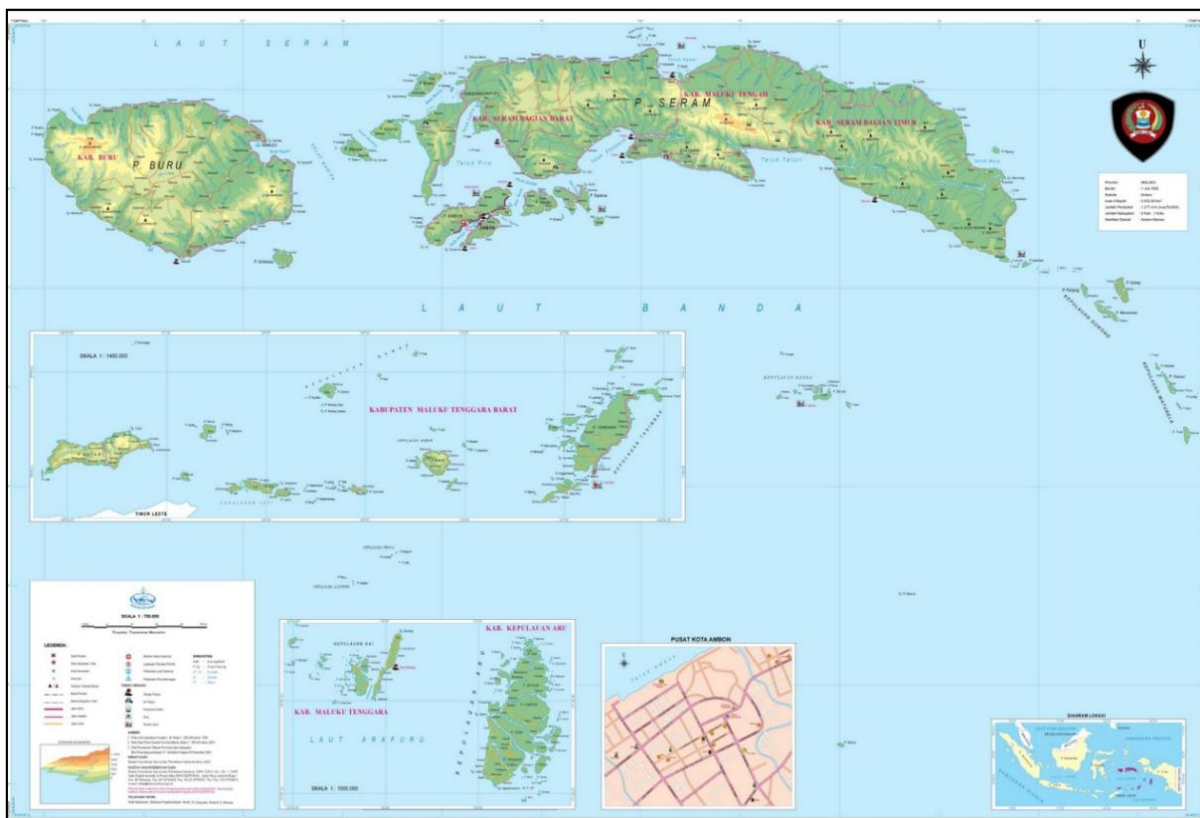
L A U T S E R A M

U

KAB. BURU

P. BURU

KAB. SERAM BAGIAN BARAT

P. SERAM

KAB. MALUKU TENGAH

KAB. SERAM BAGIAN TIMUR

Teluk Piru

Teluk Taluti

L A U T B A N D A

SKALA 1 : 1.600.000

KABUPATEN MALUKU TENGGARA BARAT

TIMOR LESTE

SKALA 1 : 750.000

LEGENDA

KAB. KEPULAUAN ARU

KAB. MALUKU TENGGARA

L A U T A R A F U R U

SKALA 1 : 1.000.000

PUSAT KOTA AMBON

DIAGRAM LOKASI